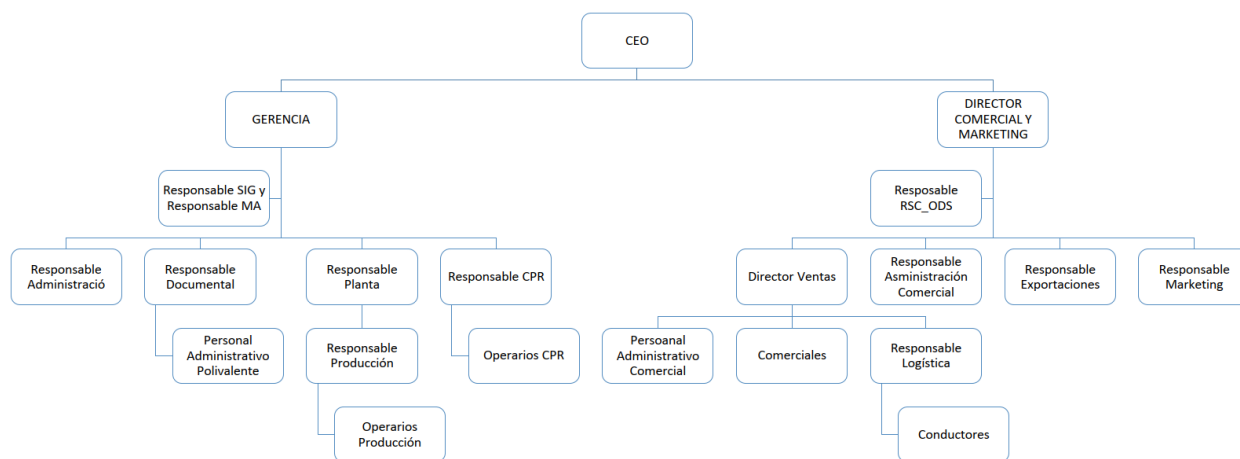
CEO

GERENCIA

Responsable SIG y Responsable MA

Responsable Administració

Responsable Documental

Personal Administrativo Polivalente

Responsable Planta

Responsable Producción

Operarios Producción

Responsable CPR

Operarios CPR

DIRECTOR COMERCIAL Y MARKETING

Responsable RSC_ODS

Director Ventas

Persoanal Administrativo Comercial

Comerciales

Responsable Logística

Conductores

Responsable Asministración Comercial

Responsable Exportaciones

Responsable Marketing